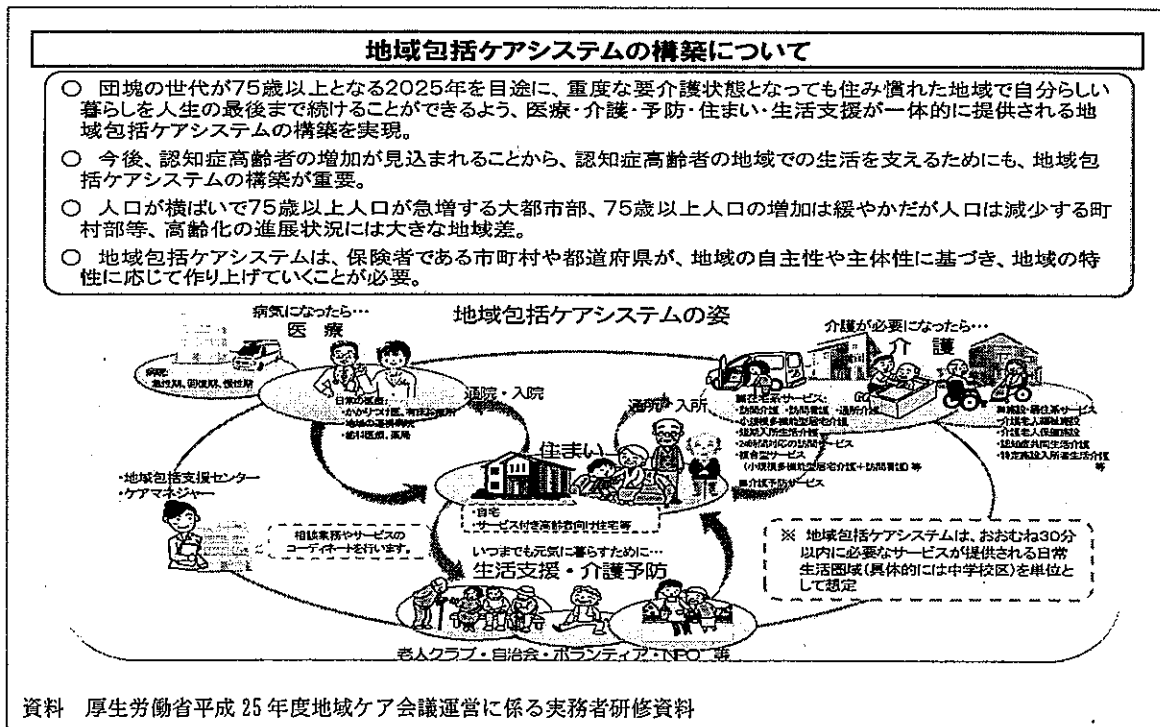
地域包括ケアシステムの構築について

○ 団塊の世代が75歳以上となる2025年を目途に、重度な要介護状態となっても住み慣れた地域で自分らしい暮らしを人生の最後まで続けることができるよう、医療・介護・予防・住まい・生活支援が一体的に提供される地域包括ケアシステムの構築を実現。

○ 今後、認知症高齢者の増加が見込まれることから、認知症高齢者の地域での生活を支えるためにも、地域包括ケアシステムの構築が重要。

○ 人口が横ばいで75歳以上人口が急増する大都市部、75歳以上人口の増加は緩やかだが人口は減少する町村部等、高齢化の進展状況には大きな地域差。

○ 地域包括ケアシステムは、保険者である市町村や都道府県が、地域の自主性や主体性に基づき、地域の特性に応じて作り上げていくことが必要。

地域包括ケアシステムの姿

病気になったら…
医療

病院：
急性期、回復期、慢性期

日常の医療：
・かかりつけ医、有床診療所
・地域の連携病院
・歯科医療、薬局

通院・入院

介護が必要になったら…
介護

通所・入所

■在宅系サービス：
・訪問介護 ・訪問看護 ・通所介護
・小規模多機能型居宅介護
・短期入所生活介護
・24時間対応の訪問サービス
・複合型サービス
（小規模多機能型居宅介護＋訪問看護）等
■介護予防サービス

■施設・居住系サービス
・介護老人福祉施設
・介護老人保健施設
・認知症共同生活介護
・特定施設入所者生活介護
等

住まい
・自宅
・サービス付き高齢者向け住宅等

・地域包括支援センター
・ケアマネジャー

相談業務やサービスのコーディネートを行います。

いつまでも元気に暮らすために…
生活支援・介護予防

老人クラブ・自治会・ボランティア・NPO 等

※ 地域包括ケアシステムは、おおむね30分以内に必要なサービスが提供される日常生活圏域(具体的には中学校区)を単位として想定

資料　厚生労働省平成 25 年度地域ケア会議運営に係る実務者研修資料